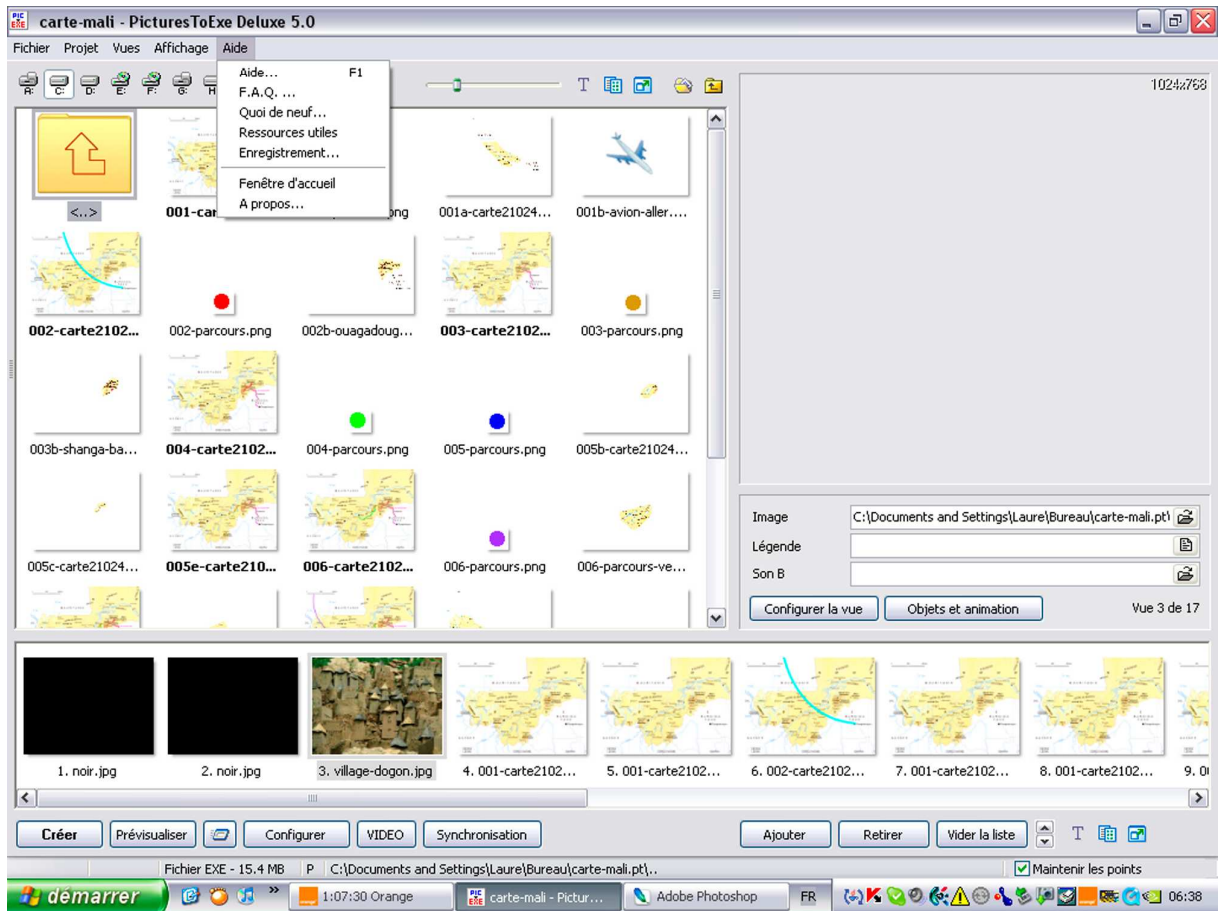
carte-mali - PicturesToExe Deluxe 5.0

Fichier Projet Vues Affichage Aide

Aide... F1
F.A.Q. ...
Quoi de neuf...
Ressources utiles
Enregistrement...
Fenêtre d'accueil
A propos...

A: C: D: E: F: G: H

1024x768

<..> 001-car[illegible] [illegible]png 001a-carte21024... 001b-avion-aller...
002-carte2102... 002-parcours.png 002b-ouagadoug... 003-carte2102... 003-parcours.png
003b-shanga-ba... 004-carte2102... 004-parcours.png 005-parcours.png 005b-carte21024...
005c-carte21024... 005e-carte210... 006-carte2102... 006-parcours.png 006-parcours-ve...

Image C:\Documents and Settings\Laure\Bureau\carte-mali.pt\
Légende
Son B
Configurer la vue Objets et animation Vue 3 de 17

1. noir.jpg 2. noir.jpg 3. village-dogon.jpg 4. 001-carte2102... 5. 001-carte2102... 6. 002-carte2102... 7. 001-carte2102... 8. 001-carte2102... 9. 0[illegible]

Créer Prévisualiser Configurer VIDEO Synchronisation Ajouter Retirer Vider la liste

Fichier EXE - 15.4 MB P C:\Documents and Settings\Laure\Bureau\carte-mali.pt\.. Maintenir les points

démarrer 1:07:30 Orange carte-mali - Pictur... Adobe Photoshop FR 06:38